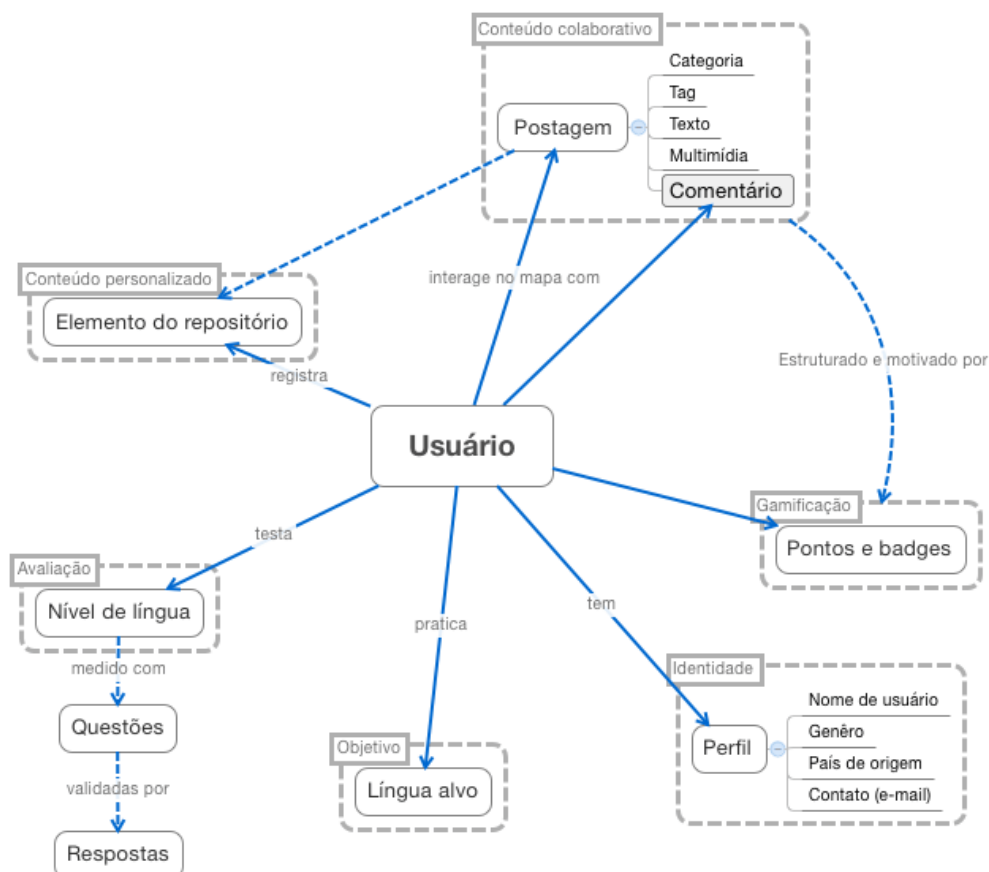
Conteúdo colaborativo

Postagem

Categoria

Tag

Texto

Multimídia

Comentário

Conteúdo personalizado

Elemento do repositório

interage no mapa com

Estruturado e motivado por

registra

Usuário

testa

Gamificação

Pontos e badges

Avaliação

Nível de língua

pratica

tem

medido com

Identidade

Questões

Perfil

Nome de usuário

Genêro

País de origem

Contato (e-mail)

validadas por

Objetivo

Língua alvo

Respostas